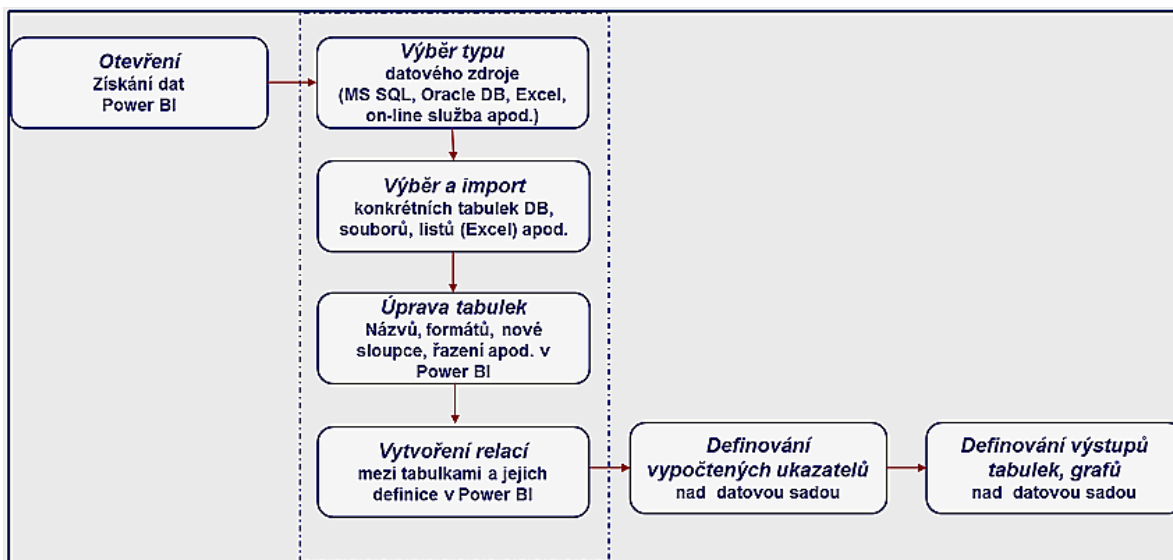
Otevření
Získání dat
Power BI

Výběr typu
datového zdroje
(MS SQL, Oracle DB, Excel, on-line služba apod.)

Výběr a import
konkrétních tabulek DB, souborů, listů (Excel) apod.

Úprava tabulek
Názvů, formátů, nové sloupce, řazení apod. v Power BI

Vytvoření relací
mezi tabulkami a jejich definice v Power BI

Definování vypočtených ukazatelů
nad datovou sadou

Definování výstupů tabulek, grafů
nad datovou sadou